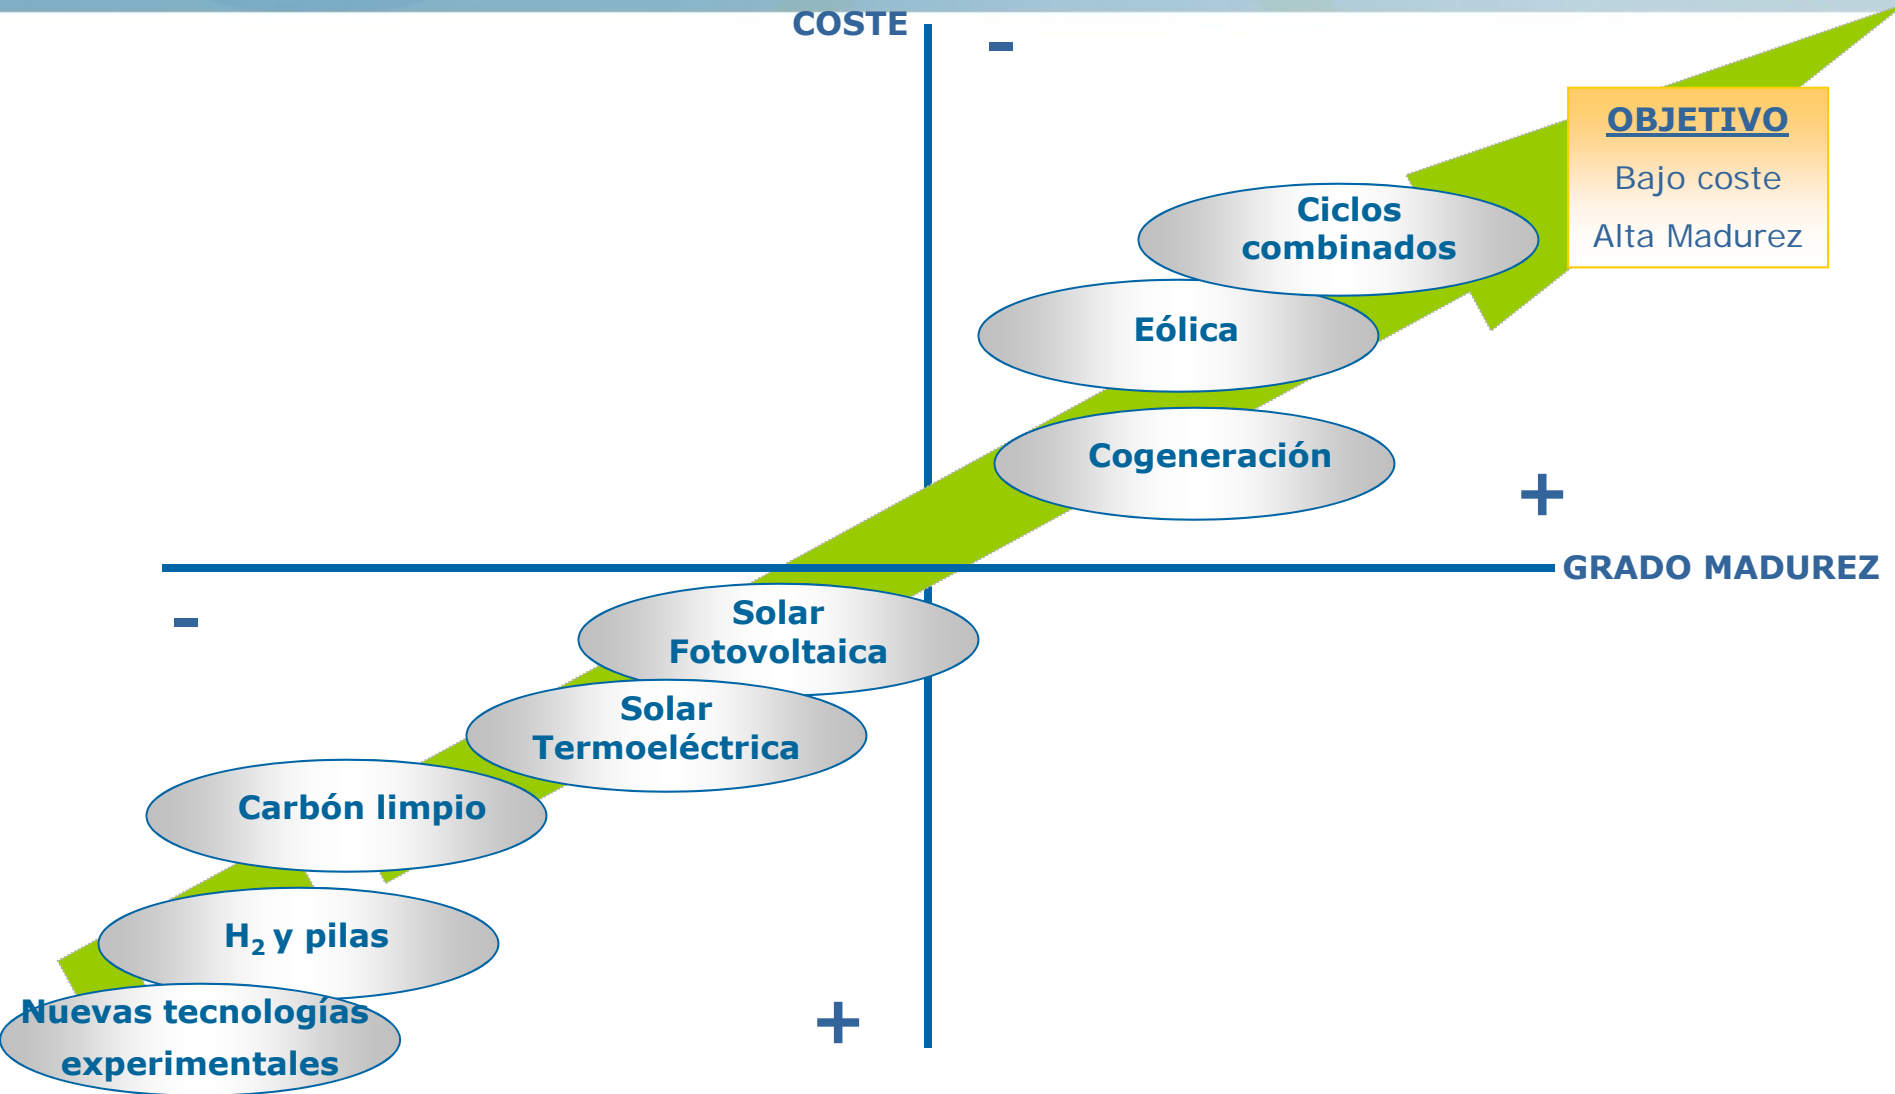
COSTE

-

OBJETIVO

Bajo coste

Alta Madurez

Ciclos combinados

Eólica

Cogeneración

+

GRADO MADUREZ

-

Solar Fotovoltaica

Solar Termoeléctrica

Carbón limpio

$H_2$ y pilas

Nuevas tecnologías experimentales

+